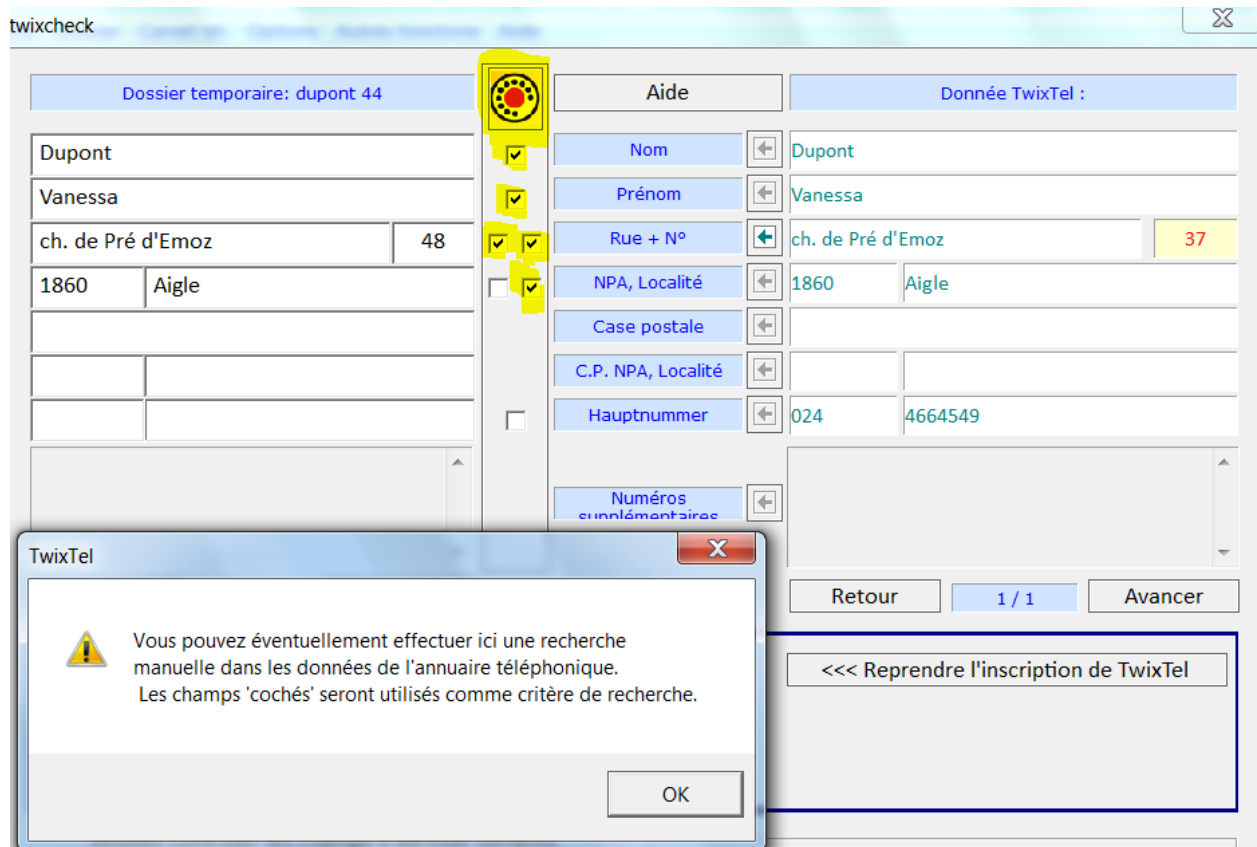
twixcheck

Dossier temporaire: dupont 44

Aide

Donnée TwixTel :

Dupont

Vanessa

ch. de Pré d'Emoz

48

1860

Aigle

Nom

Dupont

Prénom

Vanessa

Rue + N°

ch. de Pré d'Emoz

37

NPA, Localité

1860

Aigle

Case postale

C.P. NPA, Localité

Hauptnummer

024

4664549

Numéros supplémentaires

Retour

1 / 1

Avancer

<<< Reprendre l'inscription de TwixTel

TwixTel

Vous pouvez éventuellement effectuer ici une recherche manuelle dans les données de l'annuaire téléphonique.
Les champs 'cochés' seront utilisés comme critère de recherche.

OK